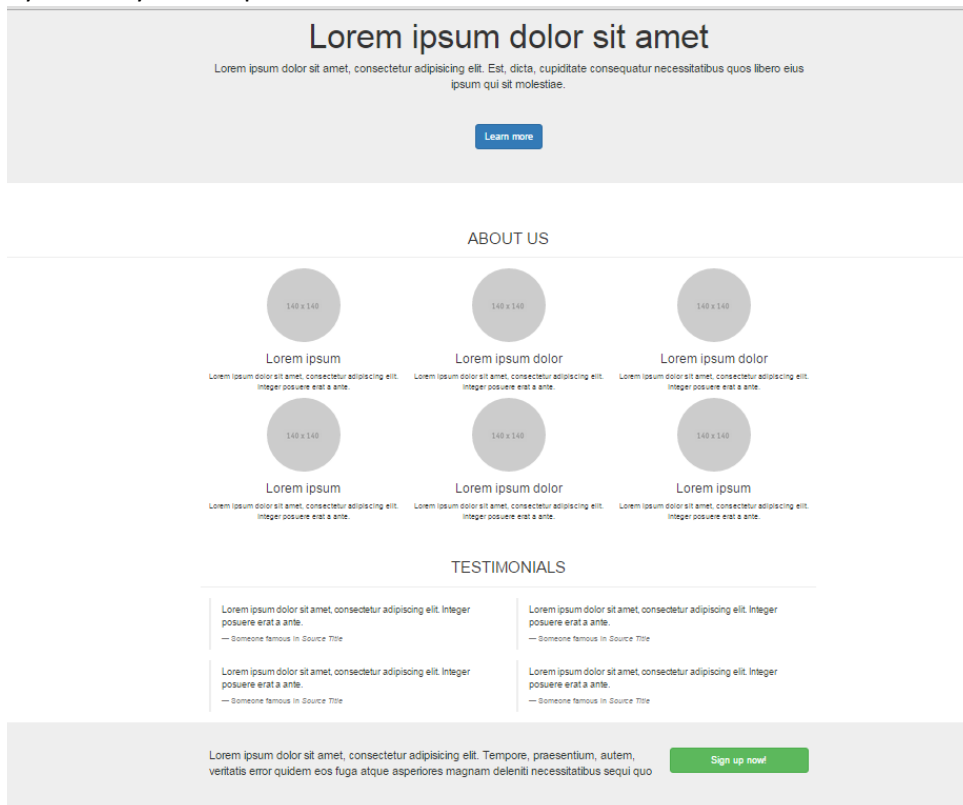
Lorem ipsum dolor sit amet

Lorem ipsum dolor sit amet, consectetur adipisicing elit. Est, dicta, cupiditate consequatur necessitatibus quos libero eius ipsum qui sit molestiae.

Learn more

ABOUT US

140 x 140

Lorem ipsum

Lorem ipsum dolor sit amet, consectetur adipiscing elit. Integer posuere erat a ante.

140 x 140

Lorem ipsum dolor

Lorem ipsum dolor sit amet, consectetur adipiscing elit. Integer posuere erat a ante.

140 x 140

Lorem ipsum dolor

Lorem ipsum dolor sit amet, consectetur adipiscing elit. Integer posuere erat a ante.

140 x 140

Lorem ipsum

Lorem ipsum dolor sit amet, consectetur adipiscing elit. Integer posuere erat a ante.

140 x 140

Lorem ipsum dolor

Lorem ipsum dolor sit amet, consectetur adipiscing elit. Integer posuere erat a ante.

140 x 140

Lorem ipsum

Lorem ipsum dolor sit amet, consectetur adipiscing elit. Integer posuere erat a ante.

TESTIMONIALS

Lorem ipsum dolor sit amet, consectetur adipiscing elit. Integer posuere erat a ante.

— Someone famous in Source Title

Lorem ipsum dolor sit amet, consectetur adipiscing elit. Integer posuere erat a ante.

— Someone famous in Source Title

Lorem ipsum dolor sit amet, consectetur adipiscing elit. Integer posuere erat a ante.

— Someone famous in Source Title

Lorem ipsum dolor sit amet, consectetur adipiscing elit. Integer posuere erat a ante.

— Someone famous in Source Title

Lorem ipsum dolor sit amet, consectetur adipisicing elit. Tempore, praesentium, autem, veritatis error quidem eos fuga atque asperiores magnam deleniti necessitatibus sequi quo

Sign up now!